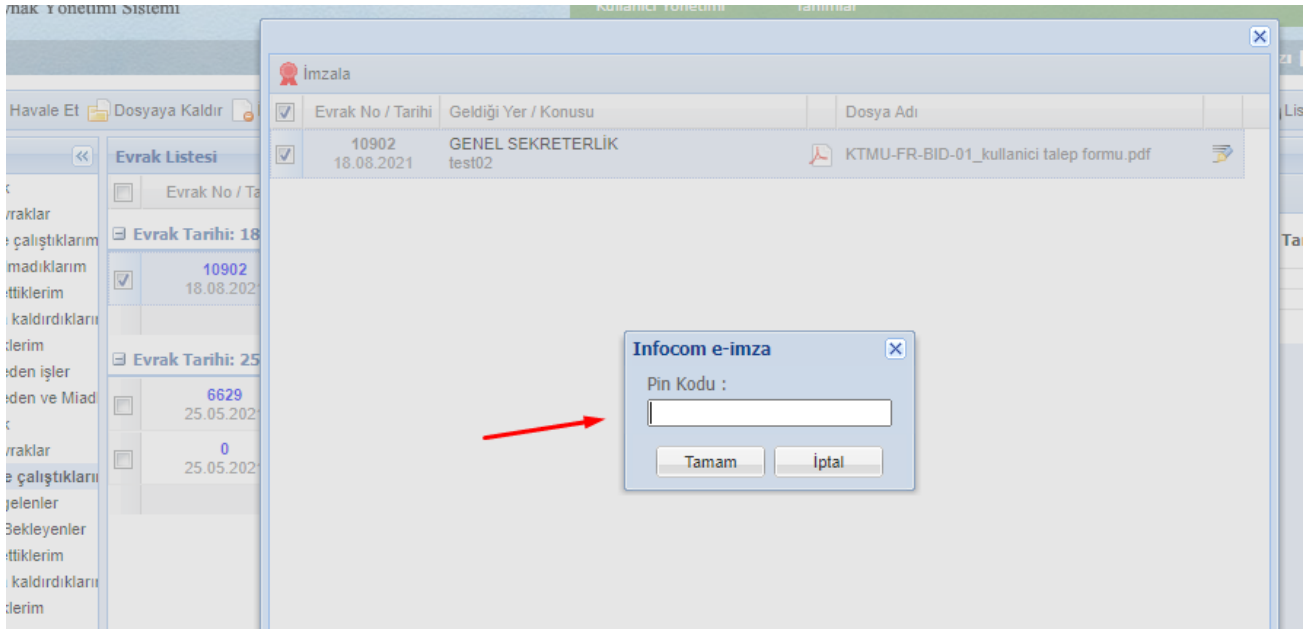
vrak Yönetimi Sistemi

Kullanıcı Yönetimi Tanımlar

Havale Et Dosyaya Kaldır

Evrak Listesi

Evrak No / Ta

Evrak Tarihi: 18

10902
18.08.202

Evrak Tarihi: 25

6629
25.05.202

0
25.05.202

vraklar
e çalıştıklarım
madıklarım
ettiklerim
kaldırdıkları
klerim
eden işler
eden ve Miad
vraklar
e çalıştıkları
gelenler
Bekleyenler
ettiklerim
kaldırdıkları
klerim

İmzala

| | Evrak No / Tarihi | Geldiği Yer / Konusu | | Dosya Adı | |
|---|---|---|---|---|---|
| ☑ | 10902 18.08.2021 | GENEL SEKRETERLİK test02 | | KTMU-FR-BID-01_kullanici talep formu.pdf | |

Infocom e-imza

Pin Kodu :

Tamam İptal